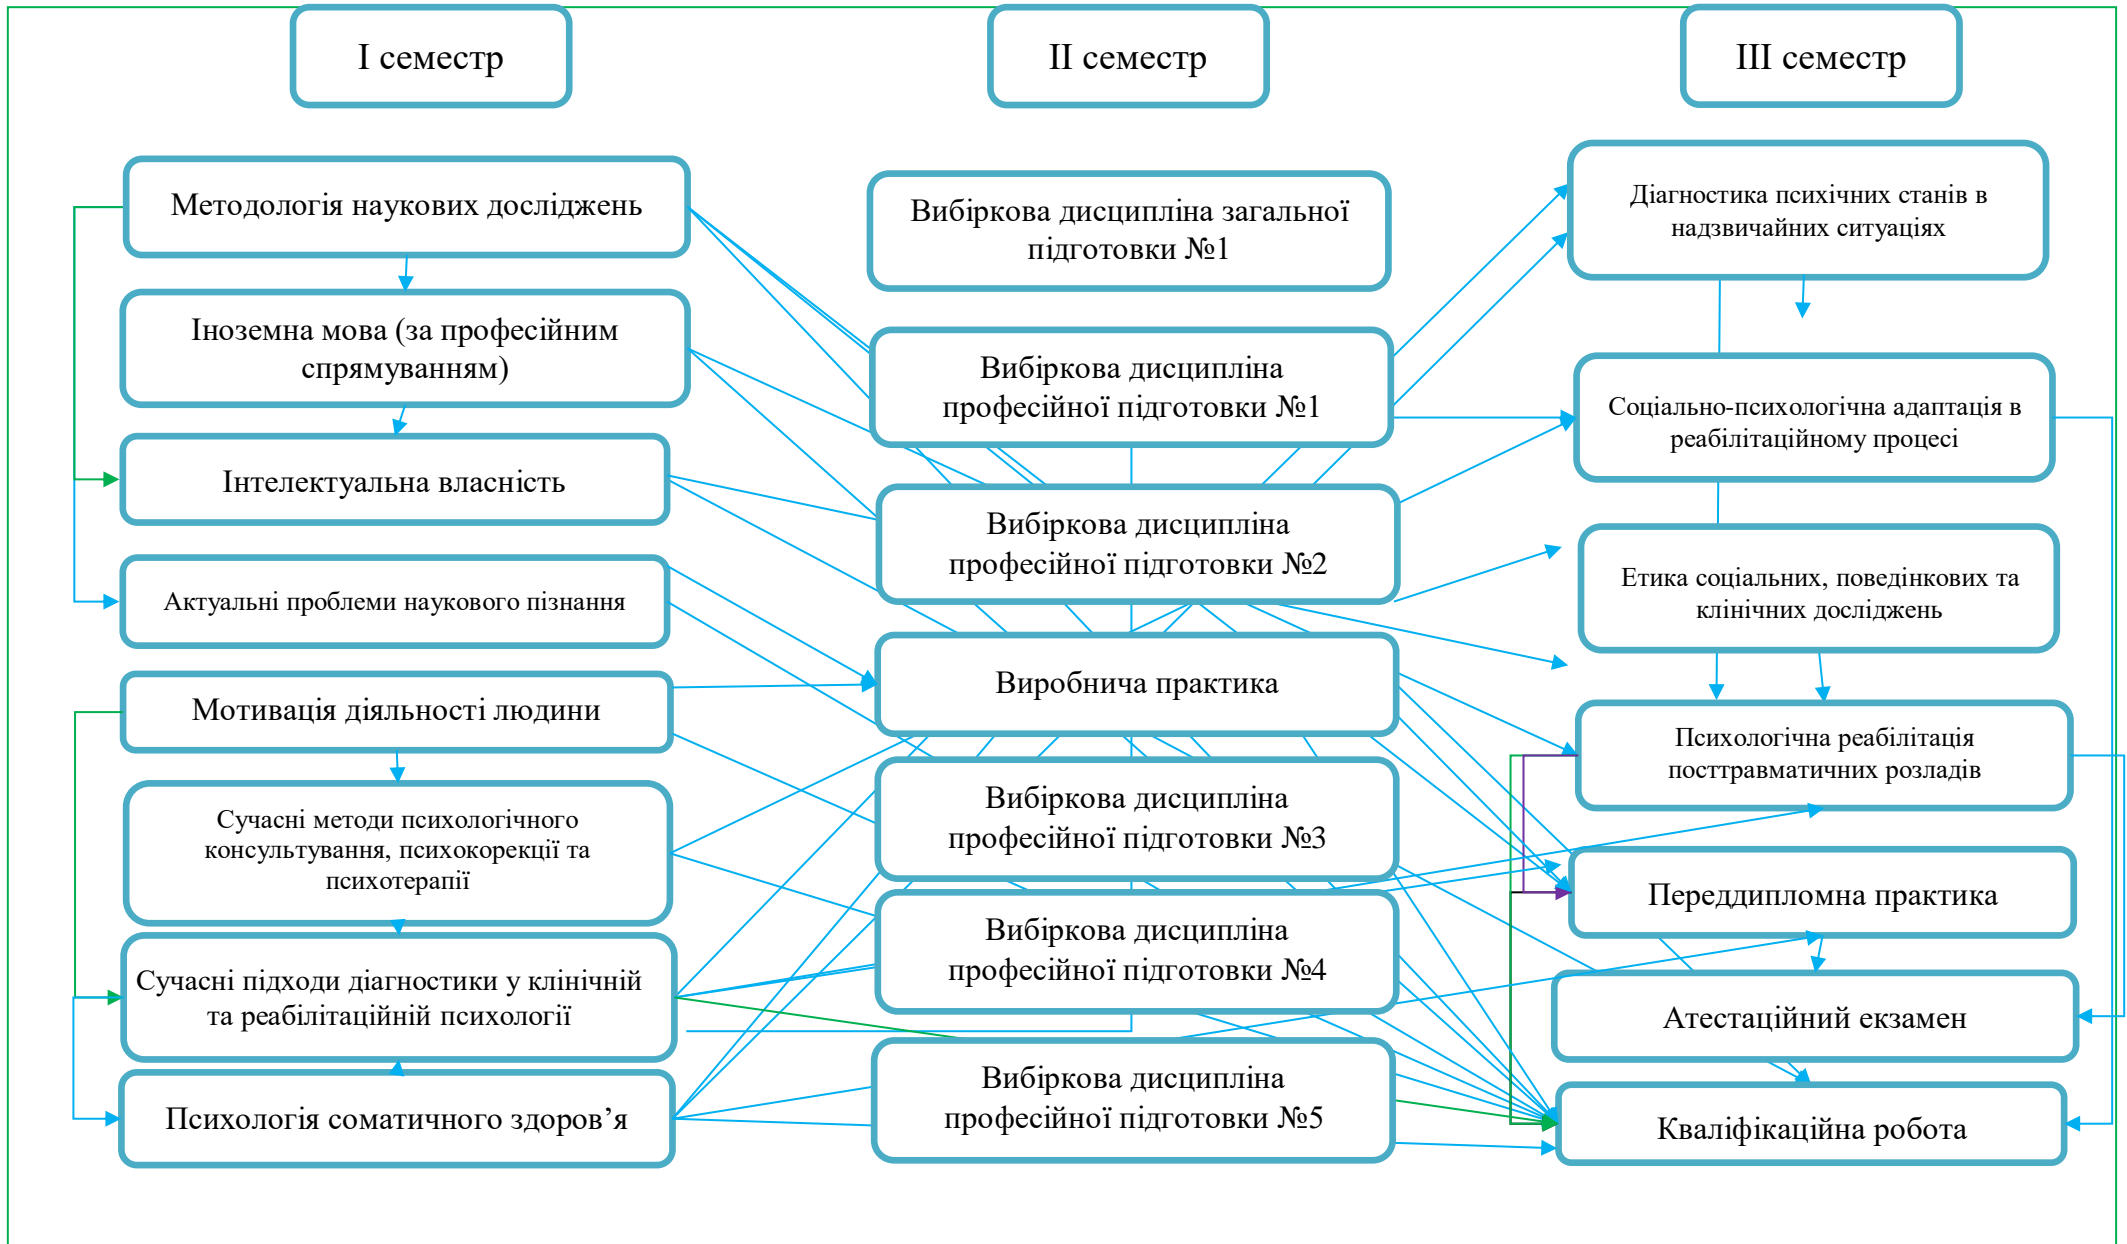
І семестр

ІІ семестр

ІІІ семестр

Методологія наукових досліджень

Іноземна мова (за професійним спрямуванням)

Інтелектуальна власність

Актуальні проблеми наукового пізнання

Мотивація діяльності людини

Сучасні методи психологічного консультування, психокорекції та психотерапії

Сучасні підходи діагностики у клінічній та реабілітаційній психології

Психологія соматичного здоров’я

Вибіркова дисципліна загальної підготовки №1

Вибіркова дисципліна професійної підготовки №1

Вибіркова дисципліна професійної підготовки №2

Виробнича практика

Вибіркова дисципліна професійної підготовки №3

Вибіркова дисципліна професійної підготовки №4

Вибіркова дисципліна професійної підготовки №5

Діагностика психічних станів в надзвичайних ситуаціях

Соціально-психологічна адаптація в реабілітаційному процесі

Етика соціальних, поведінкових та клінічних досліджень

Психологічна реабілітація посттравматичних розладів

Переддипломна практика

Атестаційний екзамен

Кваліфікаційна робота